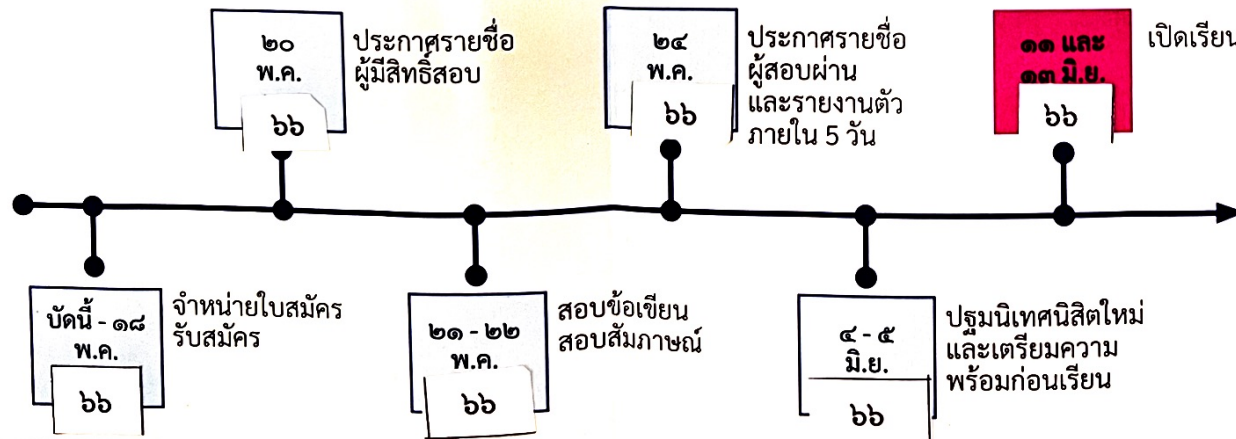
๒๐ พ.ค. ๖๖
ประกาศรายชื่อ ผู้มีสิทธิ์สอบ

๒๔ พ.ค. ๖๖
ประกาศรายชื่อ ผู้สอบผ่าน และรายงานตัว ภายใน 5 วัน

๑๑ และ ๑๓ มิ.ย. ๖๖
เปิดเรียน

บัดนี้ - ๑๘ พ.ค. ๖๖
จำหน่ายใบสมัคร รับสมัคร

๒๑ - ๒๒ พ.ค. ๖๖
สอบข้อเขียน สอบสัมภาษณ์

๔ - ๕ มิ.ย. ๖๖
ปฐมนิเทศนิสิตใหม่ และเตรียมความ พร้อมก่อนเรียน